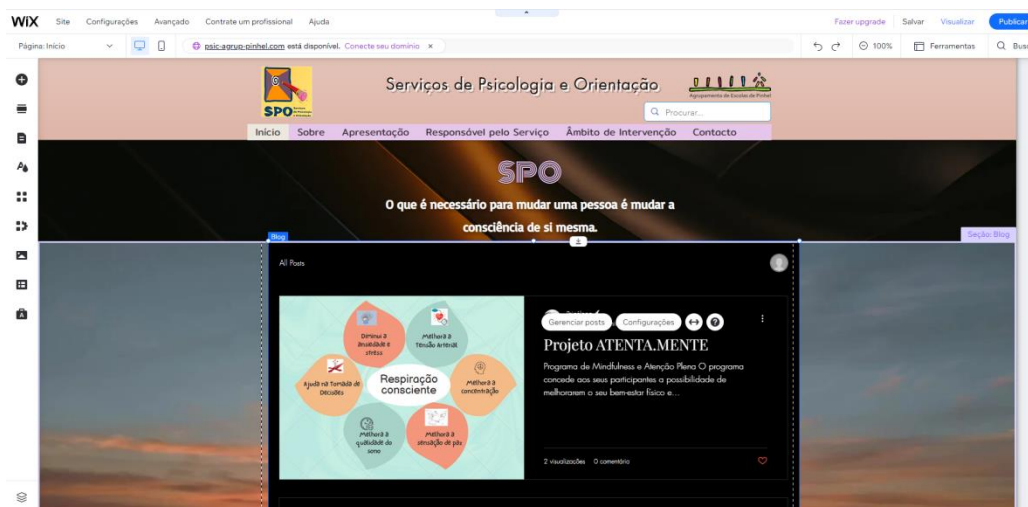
WIX Site Configurações Avançado Contrate um profissional Ajuda

Fazer upgrade Salvar Visualizar Publicar

Página: Início

psic-agrup-pinhel.com está disponível. Conecte seu domínio ×

100% Ferramentas Busc

SPO

Serviços de Psicologia e Orientação

Agrupamento de Escolas de Pinhel

Procurar...

Início Sobre Apresentação Responsável pelo Serviço Âmbito de Intervenção Contacto

SPO

O que é necessário para mudar uma pessoa é mudar a consciência de si mesma.

Blog

Seção: Blog

All Posts

Diminui a ansiedade e stress

Melhora a Tensão Arterial

Melhora a concentração

Ajuda na Tomada de Decisões

Respiração consciente

Melhora a qualidade do sono

Melhora a atenção de pais

Gerenciar posts Configurações

Projeto ATENTA.MENTE

Programa de Mindfulness e Atenção Plena O programa concede aos seus participantes a possibilidade de melhorarem o seu bem-estar físico e...

2 visualizações 0 comentário